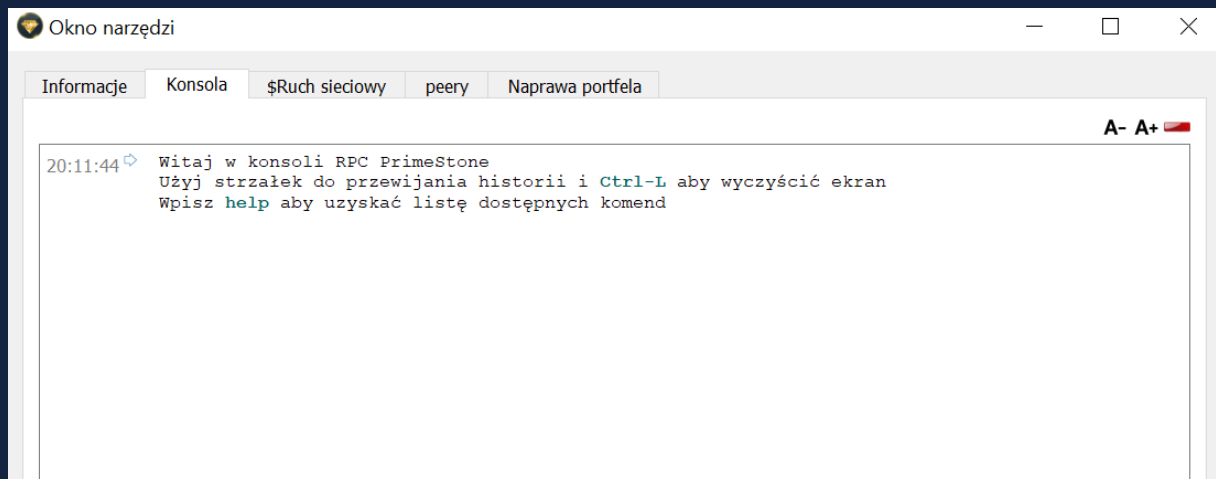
Okno narzędzi

Informacje | Konsola | $Ruch sieciowy | peery | Naprawa portfela

A- A+

20:11:44 Witaj w konsoli RPC PrimeStone
Użyj strzałek do przewijania historii i Ctrl-L aby wyczyścić ekran
Wpisz help aby uzyskać listę dostępnych komend